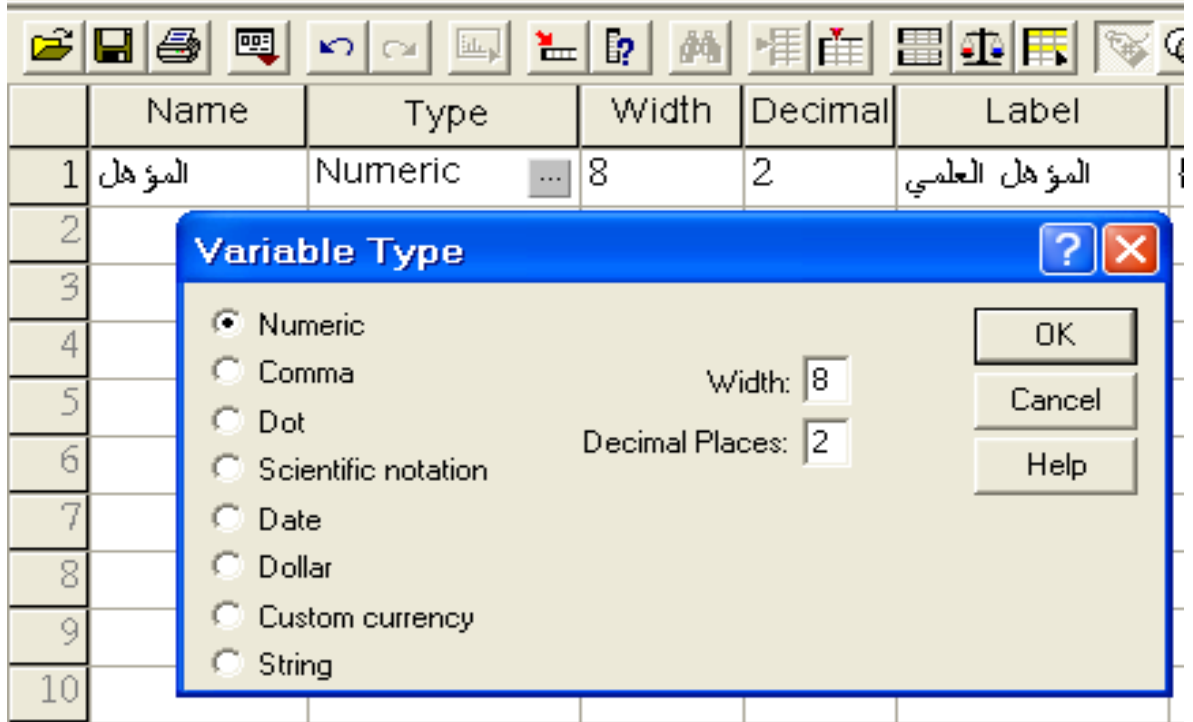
| | Name | Type | Width | Decimal | Label |
|---|---|---|---|---|---|
| 1 | المؤهل | Numeric ... | 8 | 2 | المؤهل العلمي |
| 2 | | | | | |
| 3 | | | | | |
| 4 | | | | | |
| 5 | | | | | |
| 6 | | | | | |
| 7 | | | | | |
| 8 | | | | | |
| 9 | | | | | |
| 10 | | | | | |

Variable Type

? X

Numeric
Comma
Dot
Scientific notation
Date
Dollar
Custom currency
String

Width: 8
Decimal Places: 2

OK
Cancel
Help